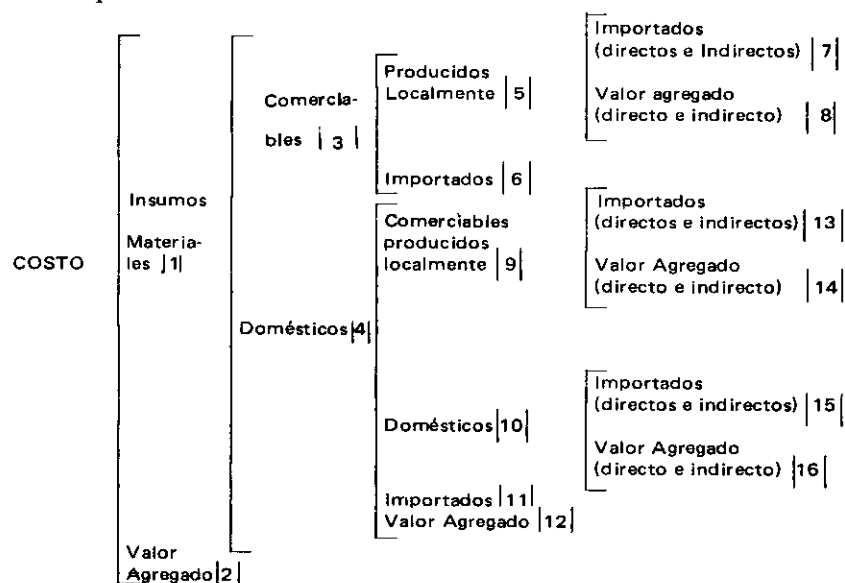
COSTO

Insumos Materiales |1|

Valor Agregado |2|

Comerciables |3|

Domésticos |4|

Producidos Localmente |5|

Importados |6|

Importados (directos e Indirectos) |7|

Valor agregado (directo e indirecto) |8|

Comerciables producidos localmente |9|

Domésticos |10|

Importados |11|

Valor Agregado |12|

Importados (directos e indirectos) |13|

Valor Agregado (directo e indirecto) |14|

Importados (directos e indirectos) |15|

Valor Agregado (directo e indirecto) |16|